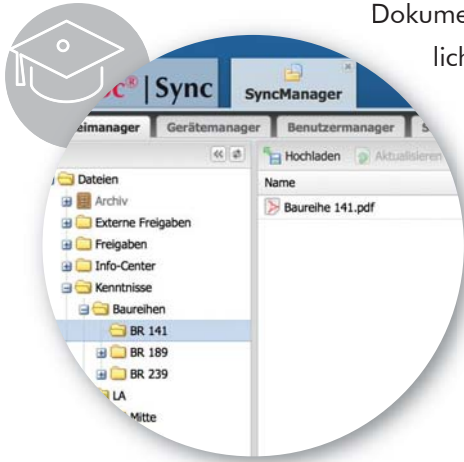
Dokume
lich

c® | Sync
SyncManager
eimanager Gerätemanager Benutzermanager

Hochladen Aktualisieren
Name
Baureihe 141.pdf

Dateien
Archiv
Externe Freigaben
Freigaben
Info-Center
Kenntnisse
Baureihen
BR 141
BR 189
BR 239
LA
Mitte